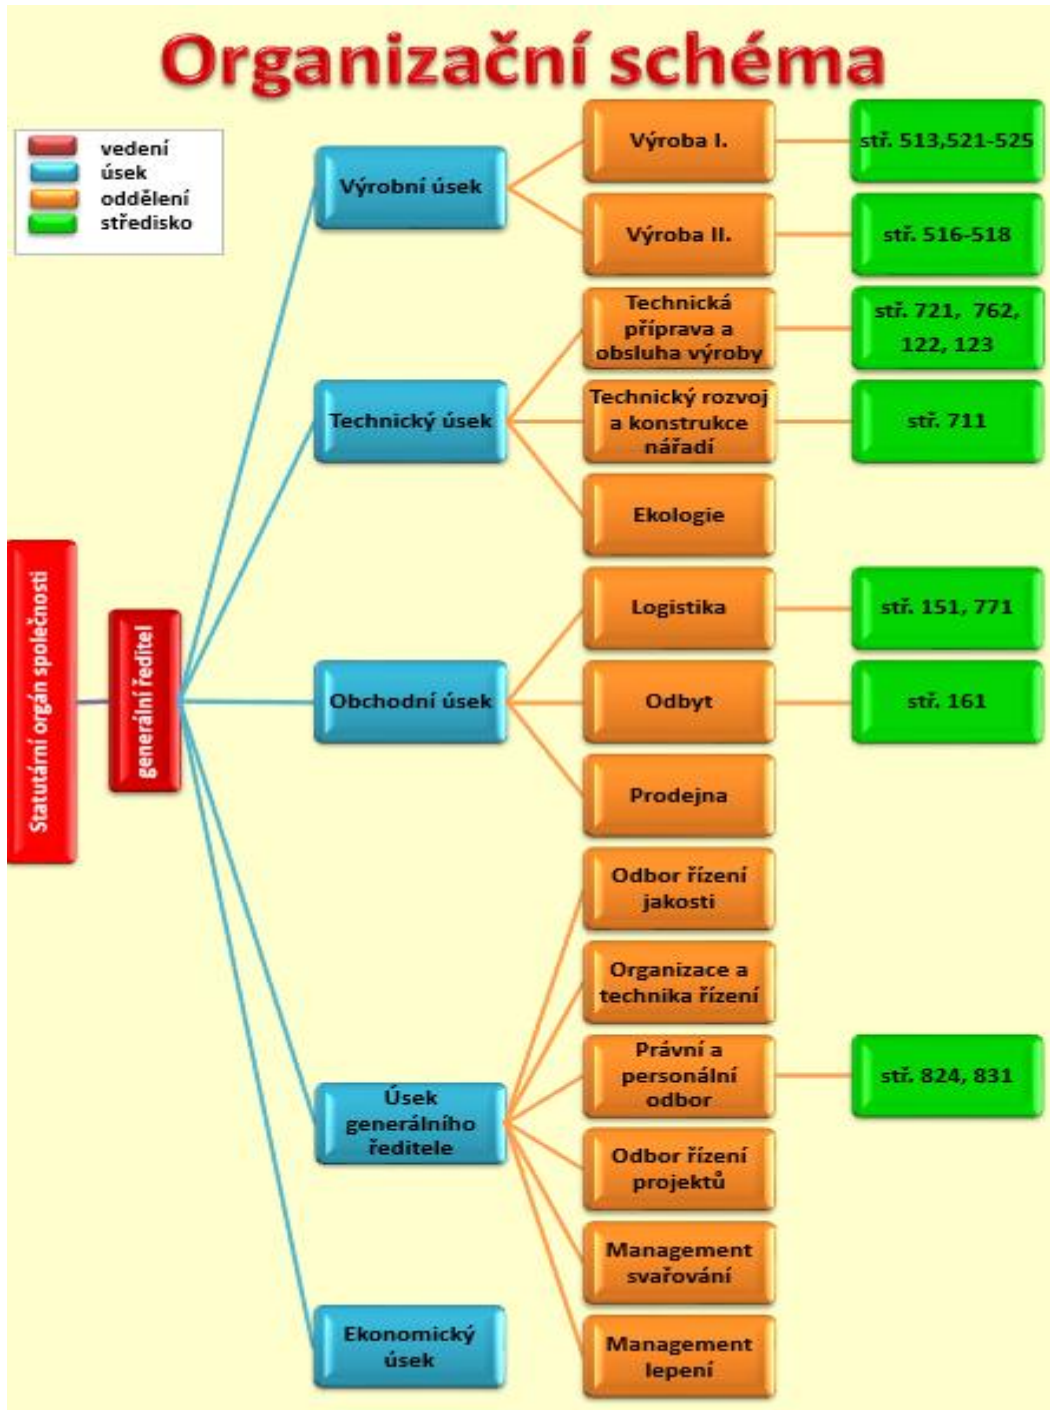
Organizační schéma

vedení
úsek
oddělení
středisko

Statutární orgán společnosti

generální ředitel

Výrobní úsek
Výroba I.
stř. 513,521-525
Výroba II.
stř. 516-518

Technický úsek
Technická příprava a obsluha výroby
stř. 721, 762, 122, 123
Technický rozvoj a konstrukce nářadí
stř. 711
Ekologie

Obchodní úsek
Logistika
stř. 151, 771
Odbyt
stř. 161
Prodejna

Úsek generálního ředitele
Odbor řízení jakosti
Organizace a technika řízení
Právní a personální odbor
stř. 824, 831
Odbor řízení projektů
Management svařování
Management lepení

Ekonomický úsek